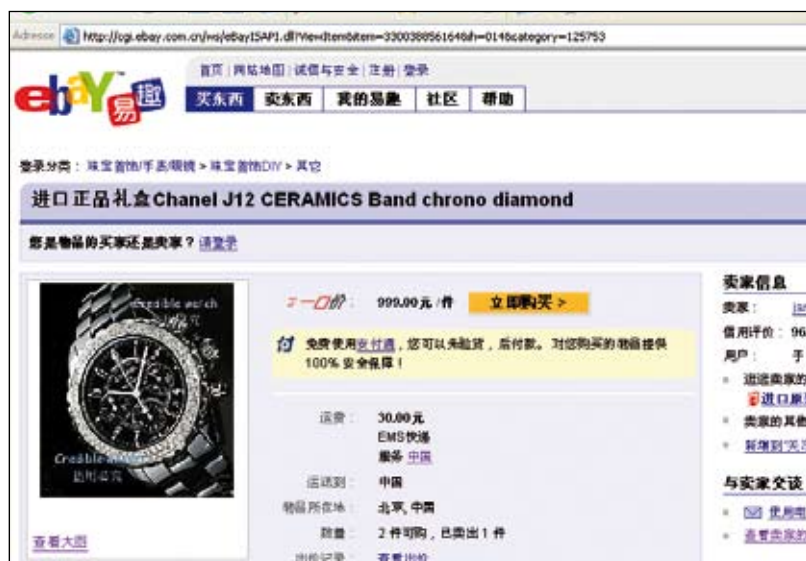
Adresse http://cgi.ebay.com.cn/ws/eBayISAPI.dll?ViewItem&item=330038856164&fh=014&category=125753

ebay 易趣

首页 | 网站地图 | 诚信与安全 | 注册 | 登录

买东西 卖东西 我的易趣 社区 帮助

登录分类：珠宝首饰/手表/眼镜 > 珠宝首饰DIY > 其它

进口正品礼盒Chanel J12 CERAMICS Band chrono diamond

您是物品的买家还是卖家？请登录

Credible watch

Credible watch

查看大图

一口价： 999.00元 / 件 立即购买 >

免费使用安付通，您可以先验货，后付款。对您购买的物品提供100%安全保障！

运费： 30.00元
EMS快递
服务 中国

运送到： 中国

物品所在地： 北京, 中国

数量： 2 件可购，已卖出 1 件

出价记录： 查看出价

卖家信息

卖家： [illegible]

信用评价： 96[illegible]

用户： 手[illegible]

逛逛卖家的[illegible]

进口原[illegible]

卖家的其他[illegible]

前往到"买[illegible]

与卖家交谈

使用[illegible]

查看卖家的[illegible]